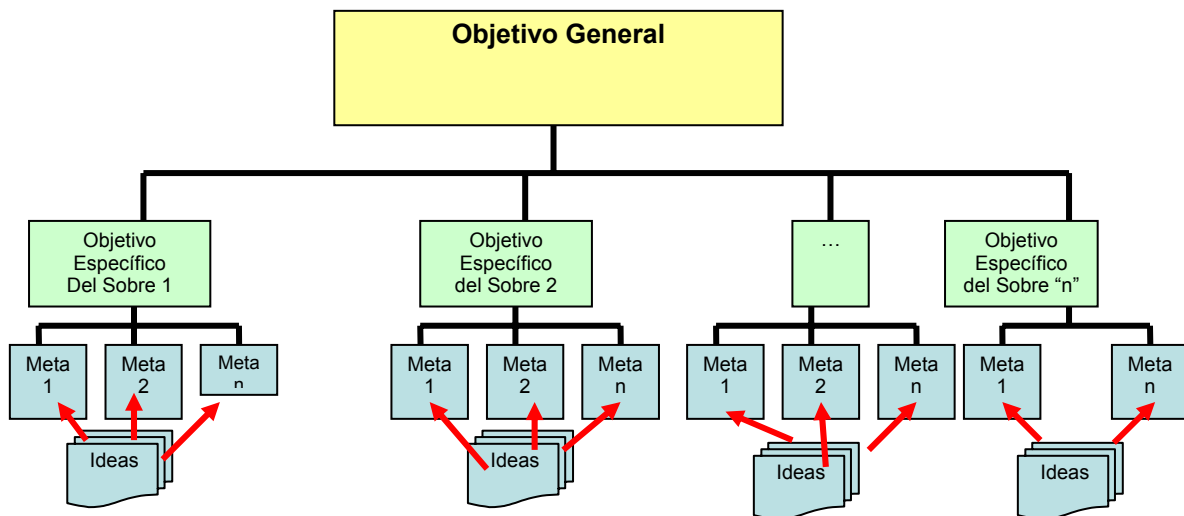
Objetivo General

Objetivo Específico Del Sobre 1

Meta 1

Meta 2

Meta n

Ideas

Objetivo Específico del Sobre 2

Meta 1

Meta 2

Meta n

Ideas

…

Meta 1

Meta 2

Meta n

Ideas

Objetivo Específico del Sobre “n”

Meta 1

Meta n

Ideas